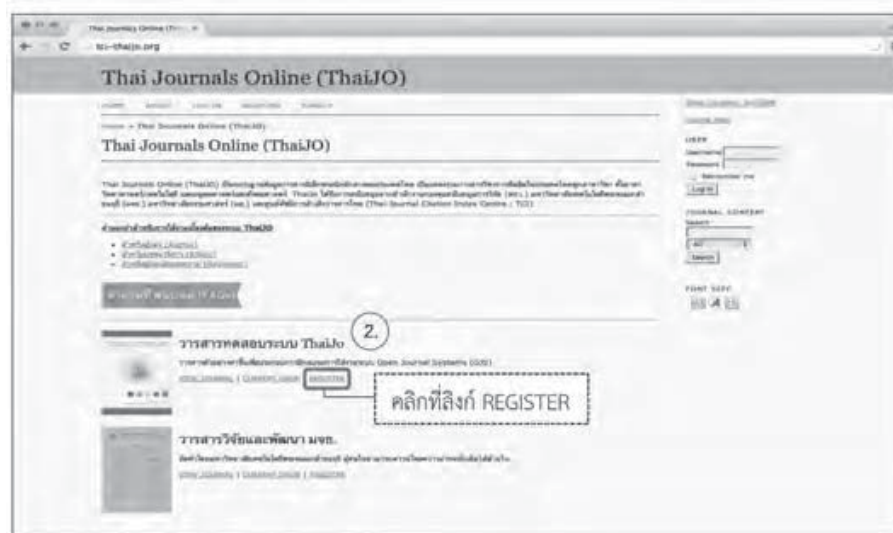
Thai Journals Online (Thai...
tci-thaijo.org

Thai Journals Online (ThaiJO)

HOME ABOUT LOG IN REGISTER SEARCH

Home > Thai Journals Online (ThaiJO)

Thai Journals Online (ThaiJO)

Thai Journals Online (ThaiJO) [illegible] (Thai Journal Citation Index Centre : TCI)

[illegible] ThaiJO

• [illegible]
• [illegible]
• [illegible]

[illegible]

วารสารทดสอบระบบ ThaiJo

2.

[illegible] Open Journal Systems (OJS)

VIEW JOURNAL | CURRENT ISSUE | REGISTER

คลิกที่ลิงก์ REGISTER

วารสารวิจัยและพัฒนา มจธ.

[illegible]

VIEW JOURNAL | CURRENT ISSUE | REGISTER

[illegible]

USER
Username
Password
Remember me
Log In

JOURNAL CONTENT
Search
All
Search

FONT SIZE